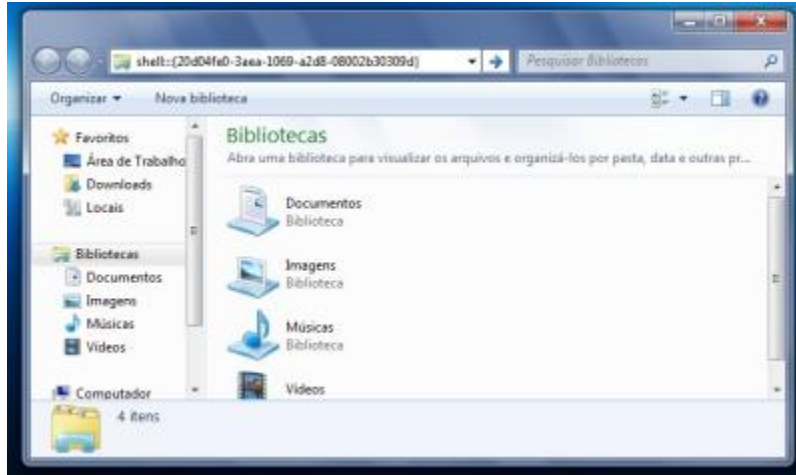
shell:::{20d04fe0-3aea-1069-a2d8-08002b30309d}

Pesquisar Bibliotecas

Organizar ▾ Nova biblioteca

Favoritos
Área de Trabalho
Downloads
Locais

Bibliotecas
Documentos
Imagens
Músicas
Vídeos

Computador

Bibliotecas
Abra uma biblioteca para visualizar os arquivos e organizá-los por pasta, data e outras pr...

Documentos
Biblioteca

Imagens
Biblioteca

Músicas
Biblioteca

Vídeos

4 itens